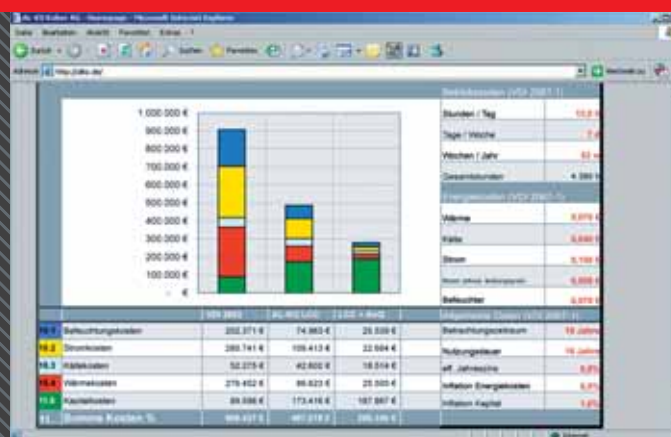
AL-KO Kober AG - Homepage - Microsoft Internet Explorer

Datei Bearbeiten Ansicht Favoriten Extras ?

Zurück Suchen Favoriten

Adresse http://alko.de/ Wechseln zu

1.000.000 €
900.000 €
800.000 €
700.000 €
600.000 €
500.000 €
400.000 €
300.000 €
200.000 €
100.000 €
- €

| | | VDI 3803 | AL-KO LGC | LGC + RWZ |
|---|---|---|---|---|
| 10.1 | Befeuchtungskosten | 202.371 € | 74.983 € | 25.530 € |
| 10.2 | Stromkosten | 280.741 € | 109.413 € | 22.684 € |
| 10.3 | Kältekosten | 52.275 € | 42.600 € | 18.514 € |
| 10.4 | Wärmekosten | 278.402 € | 89.623 € | 25.000 € |
| 11.0 | Kapitalkosten | 89.598 € | 173.416 € | 187.967 € |
| 11 | Summe Kosten % | 900.437 € | 487.219 € | 280.186 € |

Betriebszeiten (VDI 2067-1)

| | |
|---|---|
| Stunden / Tag | 12,0 h |
| Tage / Woche | 7 d |
| Wochen / Jahr | 52 w |
| Gesamtstunden | 4.368 h |

Energiepreise (VDI 2067-1)

| | |
|---|---|
| Wärme | 0,070 € |
| Kälte | 0,040 € |
| Strom | 0,100 € |
| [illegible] | 0,005 € |
| Befeuchter | 0,070 € |

Allgemeine Daten (VDI 2067-1)

| | |
|---|---|
| Betrachtungszeitraum | 15 Jahre |
| Nutzungsdauer | 15 Jahre |
| eff. Jahreszins | 6,0% |
| Inflation Energiekosten | 5,0% |
| Inflation Kapital | 1,0% |